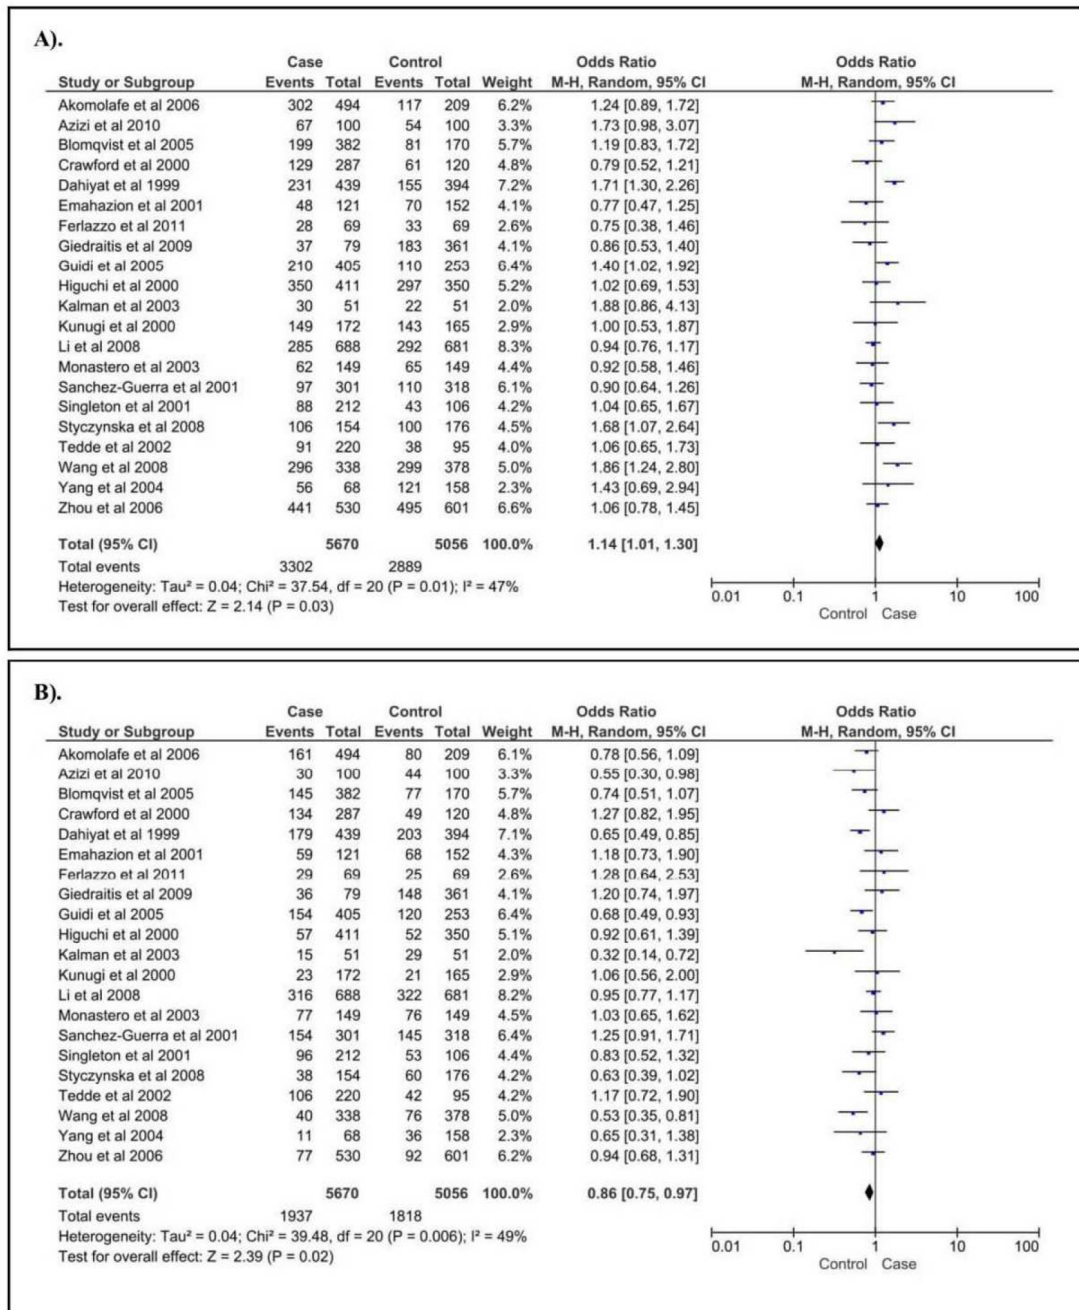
A).

| Study or Subgroup | Case Events | Case Total | Control Events | Control Total | Weight | Odds Ratio M-H, Random, 95% CI |
|---|---|---|---|---|---|---|
| Akomolafe et al 2006 | 302 | 494 | 117 | 209 | 6.2% | 1.24 [0.89, 1.72] |
| Azizi et al 2010 | 67 | 100 | 54 | 100 | 3.3% | 1.73 [0.98, 3.07] |
| Blomqvist et al 2005 | 199 | 382 | 81 | 170 | 5.7% | 1.19 [0.83, 1.72] |
| Crawford et al 2000 | 129 | 287 | 61 | 120 | 4.8% | 0.79 [0.52, 1.21] |
| Dahiyat et al 1999 | 231 | 439 | 155 | 394 | 7.2% | 1.71 [1.30, 2.26] |
| Emahazion et al 2001 | 48 | 121 | 70 | 152 | 4.1% | 0.77 [0.47, 1.25] |
| Ferlazzo et al 2011 | 28 | 69 | 33 | 69 | 2.6% | 0.75 [0.38, 1.46] |
| Giedraitis et al 2009 | 37 | 79 | 183 | 361 | 4.1% | 0.86 [0.53, 1.40] |
| Guidi et al 2005 | 210 | 405 | 110 | 253 | 6.4% | 1.40 [1.02, 1.92] |
| Higuchi et al 2000 | 350 | 411 | 297 | 350 | 5.2% | 1.02 [0.69, 1.53] |
| Kalman et al 2003 | 30 | 51 | 22 | 51 | 2.0% | 1.88 [0.86, 4.13] |
| Kunugi et al 2000 | 149 | 172 | 143 | 165 | 2.9% | 1.00 [0.53, 1.87] |
| Li et al 2008 | 285 | 688 | 292 | 681 | 8.3% | 0.94 [0.76, 1.17] |
| Monastero et al 2003 | 62 | 149 | 65 | 149 | 4.4% | 0.92 [0.58, 1.46] |
| Sanchez-Guerra et al 2001 | 97 | 301 | 110 | 318 | 6.1% | 0.90 [0.64, 1.26] |
| Singleton et al 2001 | 88 | 212 | 43 | 106 | 4.2% | 1.04 [0.65, 1.67] |
| Styczynska et al 2008 | 106 | 154 | 100 | 176 | 4.5% | 1.68 [1.07, 2.64] |
| Tedde et al 2002 | 91 | 220 | 38 | 95 | 4.0% | 1.06 [0.65, 1.73] |
| Wang et al 2008 | 296 | 338 | 299 | 378 | 5.0% | 1.86 [1.24, 2.80] |
| Yang et al 2004 | 56 | 68 | 121 | 158 | 2.3% | 1.43 [0.69, 2.94] |
| Zhou et al 2006 | 441 | 530 | 495 | 601 | 6.6% | 1.06 [0.78, 1.45] |
| Total (95% CI) | | 5670 | | 5056 | 100.0% | 1.14 [1.01, 1.30] |
| Total events | 3302 | | 2889 | | | |

Heterogeneity: Tau² = 0.04; Chi² = 37.54, df = 20 (P = 0.01); I² = 47%
Test for overall effect: Z = 2.14 (P = 0.03)

Odds Ratio
M-H, Random, 95% CI
0.01 0.1 1 10 100
Control Case

B).

| Study or Subgroup | Case Events | Case Total | Control Events | Control Total | Weight | Odds Ratio M-H, Random, 95% CI |
|---|---|---|---|---|---|---|
| Akomolafe et al 2006 | 161 | 494 | 80 | 209 | 6.1% | 0.78 [0.56, 1.09] |
| Azizi et al 2010 | 30 | 100 | 44 | 100 | 3.3% | 0.55 [0.30, 0.98] |
| Blomqvist et al 2005 | 145 | 382 | 77 | 170 | 5.7% | 0.74 [0.51, 1.07] |
| Crawford et al 2000 | 134 | 287 | 49 | 120 | 4.8% | 1.27 [0.82, 1.95] |
| Dahiyat et al 1999 | 179 | 439 | 203 | 394 | 7.1% | 0.65 [0.49, 0.85] |
| Emahazion et al 2001 | 59 | 121 | 68 | 152 | 4.3% | 1.18 [0.73, 1.90] |
| Ferlazzo et al 2011 | 29 | 69 | 25 | 69 | 2.6% | 1.28 [0.64, 2.53] |
| Giedraitis et al 2009 | 36 | 79 | 148 | 361 | 4.1% | 1.20 [0.74, 1.97] |
| Guidi et al 2005 | 154 | 405 | 120 | 253 | 6.4% | 0.68 [0.49, 0.93] |
| Higuchi et al 2000 | 57 | 411 | 52 | 350 | 5.1% | 0.92 [0.61, 1.39] |
| Kalman et al 2003 | 15 | 51 | 29 | 51 | 2.0% | 0.32 [0.14, 0.72] |
| Kunugi et al 2000 | 23 | 172 | 21 | 165 | 2.9% | 1.06 [0.56, 2.00] |
| Li et al 2008 | 316 | 688 | 322 | 681 | 8.2% | 0.95 [0.77, 1.17] |
| Monastero et al 2003 | 77 | 149 | 76 | 149 | 4.5% | 1.03 [0.65, 1.62] |
| Sanchez-Guerra et al 2001 | 154 | 301 | 145 | 318 | 6.4% | 1.25 [0.91, 1.71] |
| Singleton et al 2001 | 96 | 212 | 53 | 106 | 4.4% | 0.83 [0.52, 1.32] |
| Styczynska et al 2008 | 38 | 154 | 60 | 176 | 4.2% | 0.63 [0.39, 1.02] |
| Tedde et al 2002 | 106 | 220 | 42 | 95 | 4.2% | 1.17 [0.72, 1.90] |
| Wang et al 2008 | 40 | 338 | 76 | 378 | 5.0% | 0.53 [0.35, 0.81] |
| Yang et al 2004 | 11 | 68 | 36 | 158 | 2.3% | 0.65 [0.31, 1.38] |
| Zhou et al 2006 | 77 | 530 | 92 | 601 | 6.2% | 0.94 [0.68, 1.31] |
| Total (95% CI) | | 5670 | | 5056 | 100.0% | 0.86 [0.75, 0.97] |
| Total events | 1937 | | 1818 | | | |

Heterogeneity: Tau² = 0.04; Chi² = 39.48, df = 20 (P = 0.006); I² = 49%
Test for overall effect: Z = 2.39 (P = 0.02)

Odds Ratio
M-H, Random, 95% CI
0.01 0.1 1 10 100
Control Case